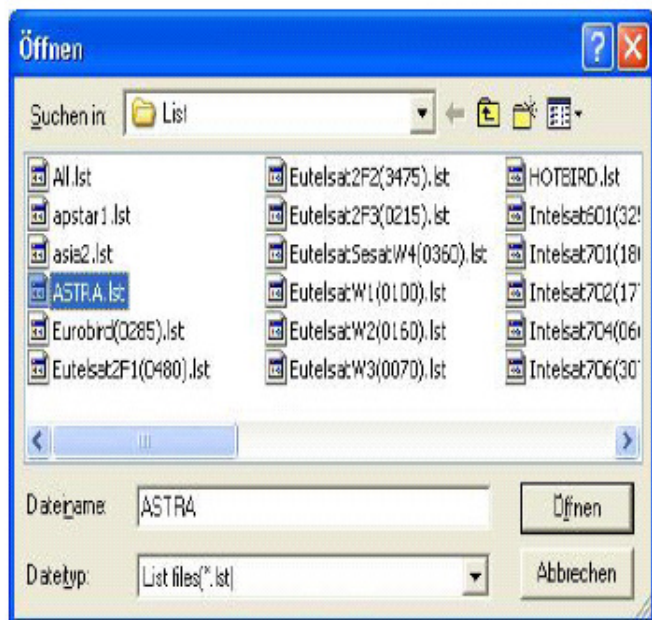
Öffnen

Suchen in: List

All.lst
apstar1.lst
asia2.lst
ASTRA.lst
Eurobird(0285).lst
Eutelsat2F1(0480).lst

Eutelsat2F2(3475).lst
Eutelsat2F3(0215).lst
EutelsatSesatW4(0360).lst
EutelsatW1(0100).lst
EutelsatW2(0160).lst
EutelsatW3(0070).lst

HOTBIRD.lst
Intelsat601(32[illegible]
Intelsat701(18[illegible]
Intelsat702(17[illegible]
Intelsat704(06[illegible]
Intelsat706(30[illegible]

Dateiname: ASTRA
Öffnen

Dateityp: List files(*.lst)
Abbrechen